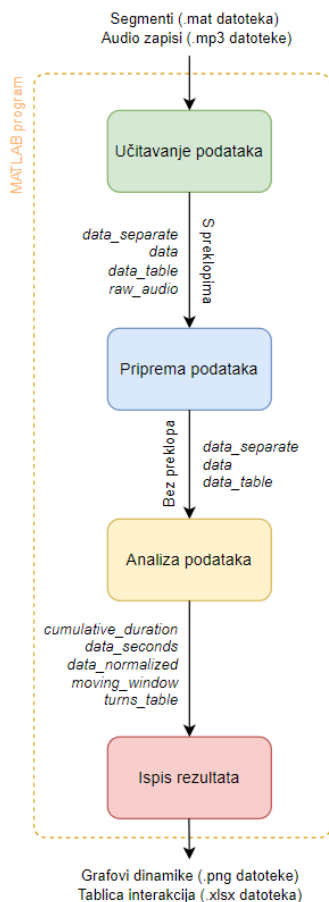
Segmenti (.mat datoteka)
Audio zapisi (.mp3 datoteke)

MATLAB program

Učitavanje podataka

data_separate
data
data_table
raw_audio

S preklopima

Priprema podataka

Bez preklopa

data_separate
data
data_table

Analiza podataka

cumulative_duration
data_seconds
data_normalized
moving_window
turns_table

Ispis rezultata

Grafovi dinamike (.png datoteke)
Tablica interakcija (.xlsx datoteka)